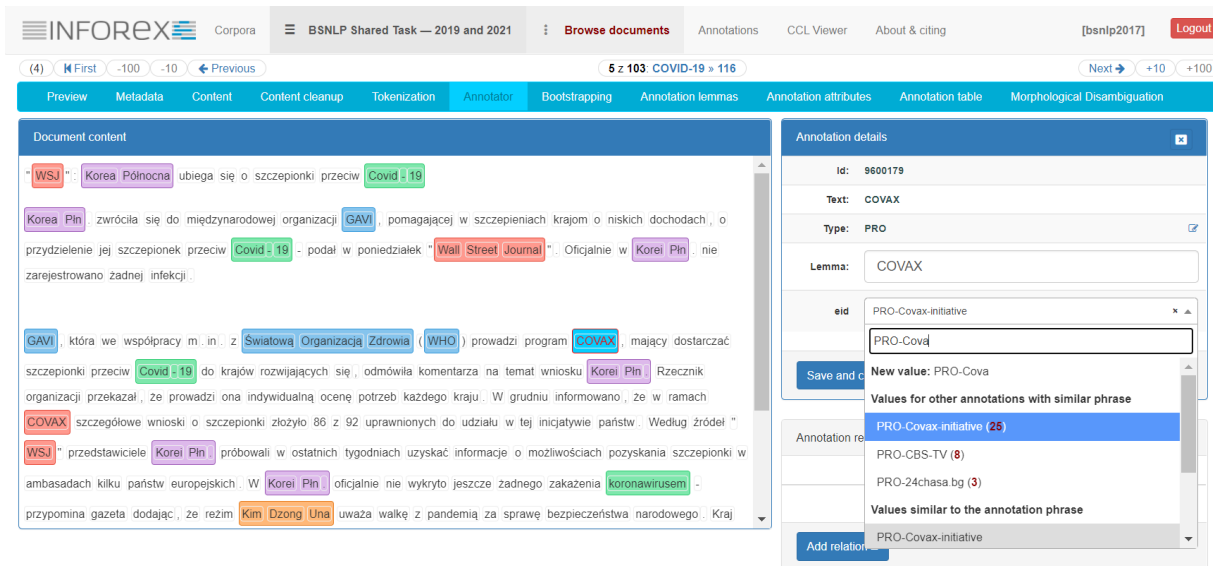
INFOREX Corpora ☰ BSNLP Shared Task — 2019 and 2021 ⋮ Browse documents Annotations CCL Viewer About & citing [bsnlp2017] Logout

(4) First -100 -10 Previous 5 z 103: COVID-19 » 116 Next +10 +100

Preview Metadata Content Content cleanup Tokenization Annotator Bootstrapping Annotation lemmas Annotation attributes Annotation table Morphological Disambiguation

Document content

" WSJ " : Korea Północna ubiega się o szczepionki przeciw Covid - 19

Korea Płn . zwróciła się do międzynarodowej organizacji GAVI , pomagającej w szczepieniach krajom o niskich dochodach , o przydzielenie jej szczepionek przeciw Covid - 19 - podał w poniedziałek " Wall Street Journal " . Oficjalnie w Korei Płn . nie zarejestrowano żadnej infekcji .

GAVI , która we współpracy m . in . z Światową Organizacją Zdrowia ( WHO ) prowadzi program COVAX , mający dostarczać szczepionki przeciw Covid - 19 do krajów rozwijających się , odmówiła komentarza na temat wniosku Korei Płn . Rzecznik organizacji przekazał , że prowadzi ona indywidualną ocenę potrzeb każdego kraju . W grudniu informowano , że w ramach COVAX szczegółowe wnioski o szczepionki złożyło 86 z 92 uprawnionych do udziału w tej inicjatywie państw . Według źródeł " WSJ " przedstawiciele Korei Płn . próbowali w ostatnich tygodniach uzyskać informacje o możliwościach pozyskania szczepionki w ambasadach kilku państw europejskich . W Korei Płn . oficjalnie nie wykryto jeszcze żadnego zakażenia koronawirusem - przypomina gazeta dodając , że reżim Kim Dzong Una uważa walkę z pandemią za sprawę bezpieczeństwa narodowego . Kraj

Annotation details

Id: 9600179
Text: COVAX
Type: PRO
Lemma: COVAX
eid PRO-Covax-initiative

PRO-Cova
New value: PRO-Cova
Values for other annotations with similar phrase
PRO-Covax-initiative (25)
PRO-CBS-TV (8)
PRO-24chasa.bg (3)
Values similar to the annotation phrase
PRO-Covax-initiative

Save and c
Annotation re
Add relation